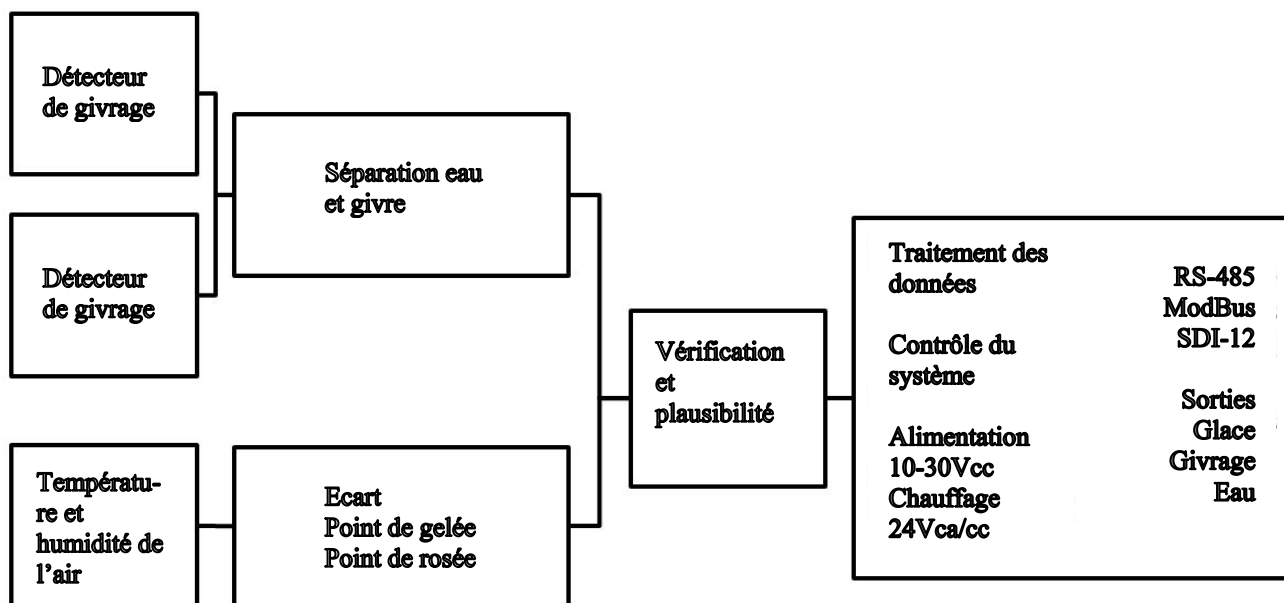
Détecteur de givrage

Détecteur de givrage

Séparation eau et givre

Température et humidité de l'air

Ecart
Point de gelée
Point de rosée

Vérification et plausibilité

Traitement des données

Contrôle du système

Alimentation
10-30Vcc
Chauffage
24Vca/cc

RS-485
ModBus
SDI-12

Sorties
Glace
Givrage
Eau